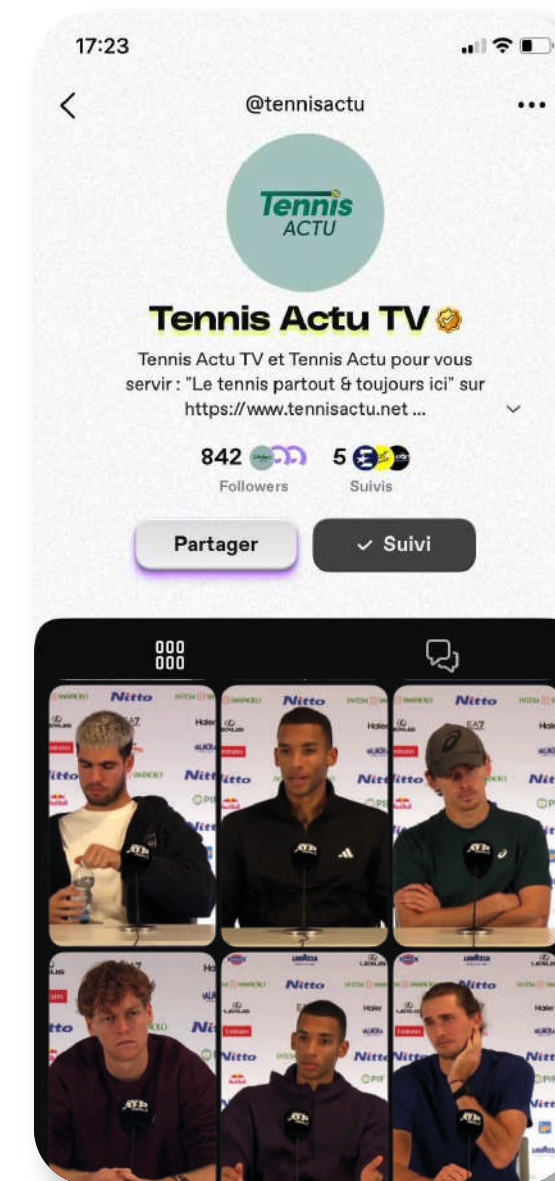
17:23

@tennisactu

Tennis ACTU

Tennis Actu TV

Tennis Actu TV et Tennis Actu pour vous servir : "Le tennis partout & toujours ici" sur https://www.tennisactu.net ...

842 Followers

5 Suivis

Partager

Suivi